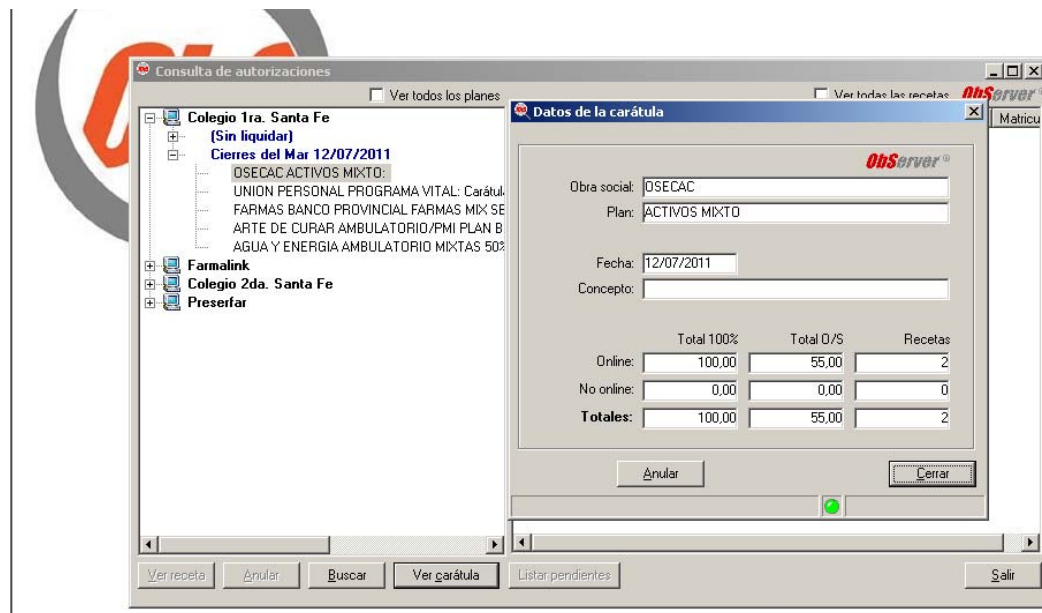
Consulta de autorizaciones

Ver todos los planes

Ver todas las recetas ObServer

Matricu

Colegio 1ra. Santa Fe
(Sin liquidar)
Cierres del Mar 12/07/2011
OSECAC ACTIVOS MIXTO:
UNION PERSONAL PROGRAMA VITAL: Carátul
FARMAS BANCO PROVINCIAL FARMAS MIX SE
ARTE DE CURAR AMBULATORIO/PMI PLAN B
AGUA Y ENERGIA AMBULATORIO MIXTAS 50%
Farmalink
Colegio 2da. Santa Fe
Preserfar

Datos de la carátula

ObServer®

Obra social: OSECAC
Plan: ACTIVOS MIXTO

Fecha: 12/07/2011
Concepto:

| | Total 100% | Total O/S | Recetas |
|---|---|---|---|
| Online: | 100,00 | 55,00 | 2 |
| No online: | 0,00 | 0,00 | 0 |
| Totales: | 100,00 | 55,00 | 2 |

Anular
Cerrar

Ver receta
Anular
Buscar
Ver carátula
Listar pendientes
Salir